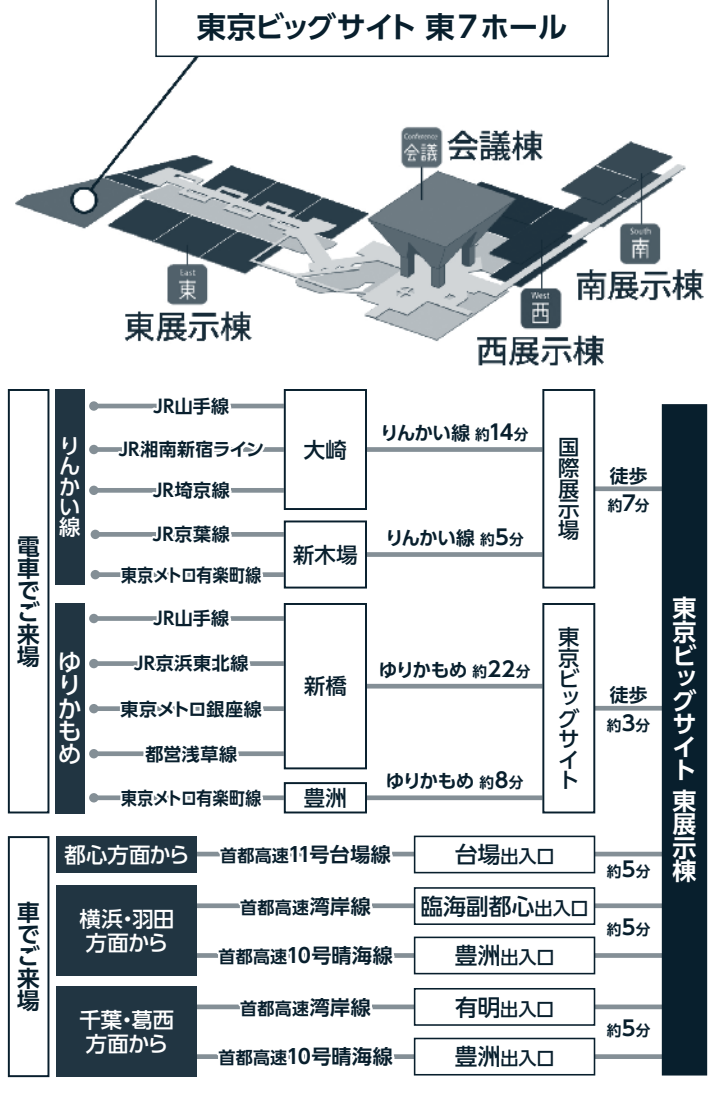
東京ビッグサイト 東7ホール

Conference
会議
会議棟

East
東
東展示棟

West
西
西展示棟

South
南
南展示棟

電車でご来場

りんかい線
JR山手線
JR湘南新宿ライン
JR埼京線
大崎
りんかい線 約14分
JR京葉線
東京メトロ有楽町線
新木場
りんかい線 約5分
国際展示場
徒歩 約7分

ゆりかもめ
JR山手線
JR京浜東北線
東京メトロ銀座線
都営浅草線
新橋
ゆりかもめ 約22分
東京メトロ有楽町線
豊洲
ゆりかもめ 約8分
東京ビッグサイト
徒歩 約3分

東京ビッグサイト 東展示棟

車でご来場

都心方面から
首都高速11号台場線
台場出入口
約5分

横浜・羽田方面から
首都高速湾岸線
臨海副都心出入口
約5分
首都高速10号晴海線
豊洲出入口

千葉・葛西方面から
首都高速湾岸線
有明出入口
約5分
首都高速10号晴海線
豊洲出入口